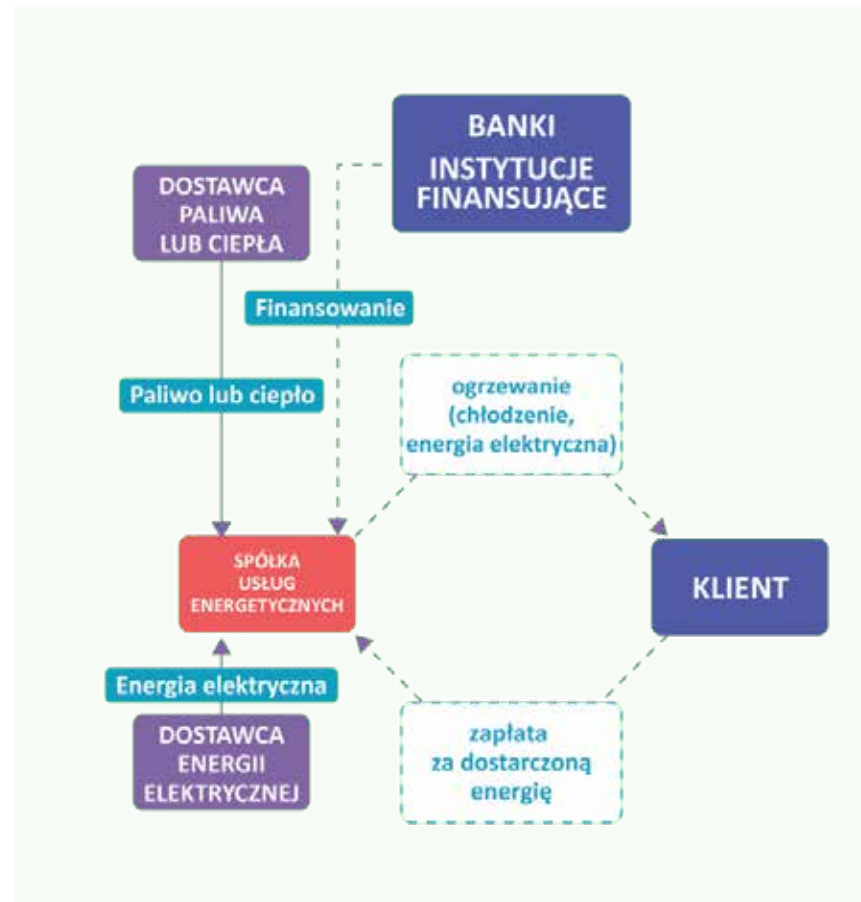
BANKI
INSTYTUCJE
FINANSUJĄCE

DOSTAWCA
PALIWA
LUB CIEPŁA

Finansowanie

Paliwo lub ciepło

ogrzewanie
(chłodzenie,
energia elektryczna)

SPÓŁKA
USŁUG
ENERGETYCZNYCH

KLIENT

Energia elektryczna

DOSTAWCA
ENERGII
ELEKTRYCZNEJ

zapłata
za dostarczoną
energię